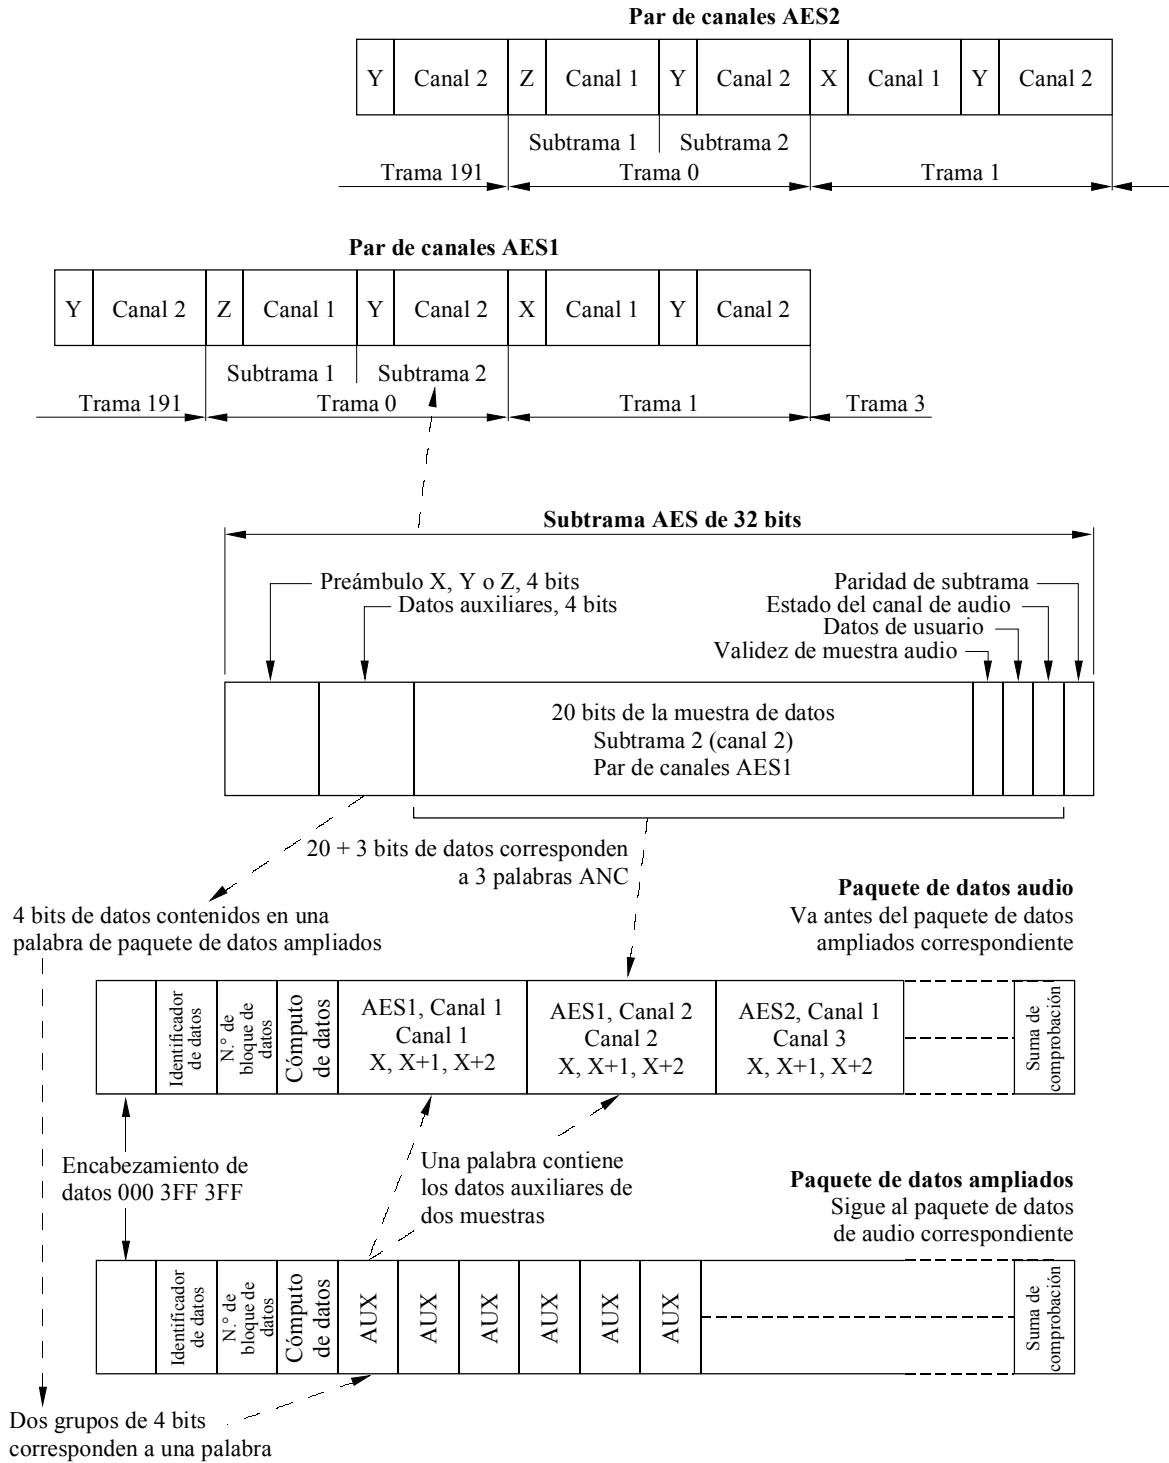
Par de canales AES2

Y Canal 2 Z Canal 1 Y Canal 2 X Canal 1 Y Canal 2

Subtrama 1 Subtrama 2

Trama 191 Trama 0 Trama 1

Par de canales AES1

Y Canal 2 Z Canal 1 Y Canal 2 X Canal 1 Y Canal 2

Subtrama 1 Subtrama 2

Trama 191 Trama 0 Trama 1 Trama 3

Subtrama AES de 32 bits

Preámbulo X, Y o Z, 4 bits
Datos auxiliares, 4 bits

Paridad de subtrama
Estado del canal de audio
Datos de usuario
Validez de muestra audio

20 bits de la muestra de datos
Subtrama 2 (canal 2)
Par de canales AES1

20 + 3 bits de datos corresponden a 3 palabras ANC

4 bits de datos contenidos en una palabra de paquete de datos ampliados

Paquete de datos audio
Va antes del paquete de datos ampliados correspondiente

| | Identificador de datos | N.° de bloque de datos | Cómputo de datos | AES1, Canal 1 Canal 1 X, X+1, X+2 | AES1, Canal 2 Canal 2 X, X+1, X+2 | AES2, Canal 1 Canal 3 X, X+1, X+2 | | Suma de comprobación |
|---|---|---|---|---|---|---|---|---|

Encabezamiento de datos 000 3FF 3FF

Una palabra contiene los datos auxiliares de dos muestras

Paquete de datos ampliados
Sigue al paquete de datos de audio correspondiente

| | Identificador de datos | N.° de bloque de datos | Cómputo de datos | AUX | AUX | AUX | AUX | AUX | AUX | | Suma de comprobación |
|---|---|---|---|---|---|---|---|---|---|---|---|

Dos grupos de 4 bits corresponden a una palabra